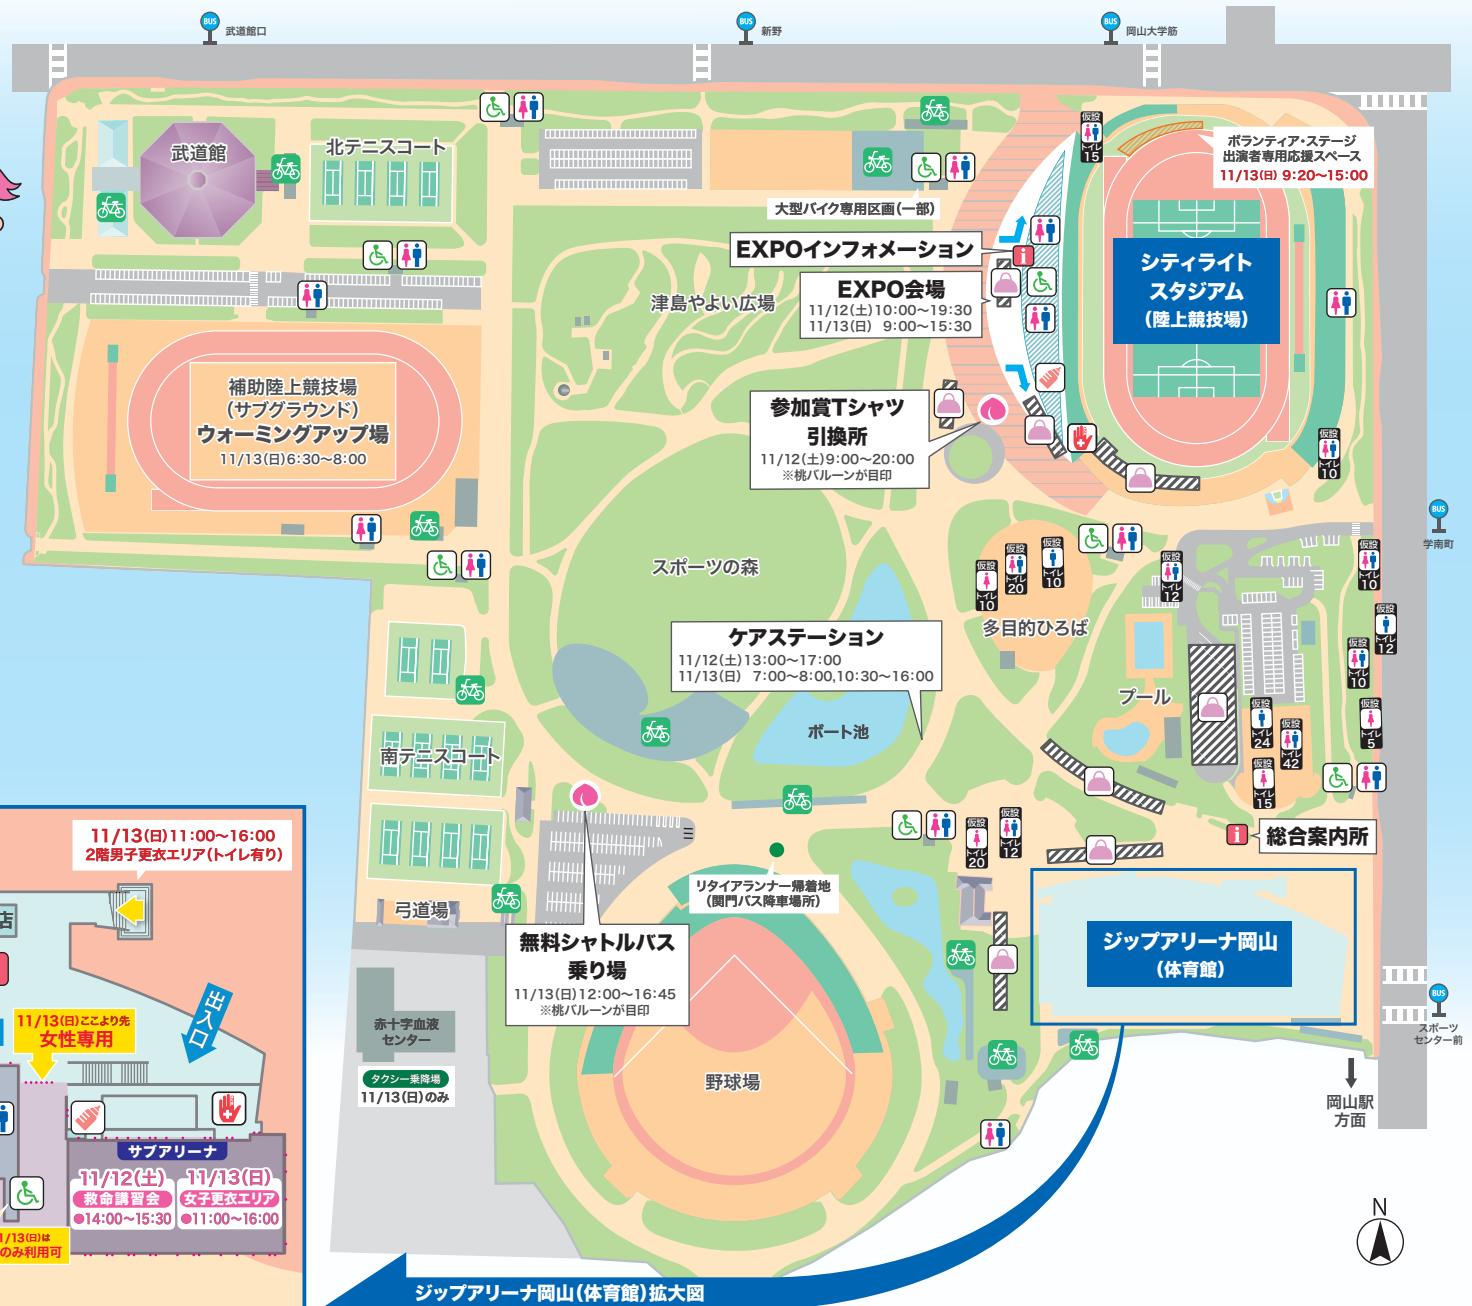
BUS 武道館口
BUS 新野
BUS 岡山大学筋

武道館
北テニスコート
大型バイク専用区画(一部)
EXPOインフォメーション
EXPO会場
11/12(土)10:00~19:30
11/13(日) 9:00~15:30
津島やよい広場
ボランティア・ステージ
出演者専用応援スペース
11/13(日) 9:20~15:00
シティライト
スタジアム
(陸上競技場)
仮設トイレ 15

補助陸上競技場
(サブグラウンド)
ウォーミングアップ場
11/13(日)6:30~8:00

参加賞Tシャツ
引換所
11/12(土)9:00~20:00
※桃バルーンが目印

仮設トイレ 10
BUS 学南町
スポーツの森
仮設トイレ 10
仮設トイレ 20
仮設トイレ 10
仮設トイレ 12
仮設トイレ 10
仮設トイレ 12
仮設トイレ 10
多目的ひろば
ケアステーション
11/12(土)13:00~17:00
11/13(日) 7:00~8:00,10:30~16:00
プール
ボート池
仮設トイレ 24
仮設トイレ 42
仮設トイレ 5
仮設トイレ 15
南テニスコート
仮設トイレ 20
仮設トイレ 12
総合案内所

11/13(日)11:00~16:00
2階男子更衣エリア(トイレ有り)
店
リタイアランナー帰着地
(関門バス降車場所)
弓道場
無料シャトルバス
乗り場
11/13(日)12:00~16:45
※桃バルーンが目印
ジップアリーナ岡山
(体育館)
出入口
11/13(日)ここより先
女性専用
赤十字血液センター
タクシー乗降場
11/13(日)のみ
BUS スポーツセンター前
野球場
岡山駅方面
サブアリーナ
11/12(土)
救命講習会
●14:00~15:30
11/13(日)
女子更衣エリア
●11:00~16:00
/13(日)は
のみ利用可
N
ジップアリーナ岡山(体育館)拡大図